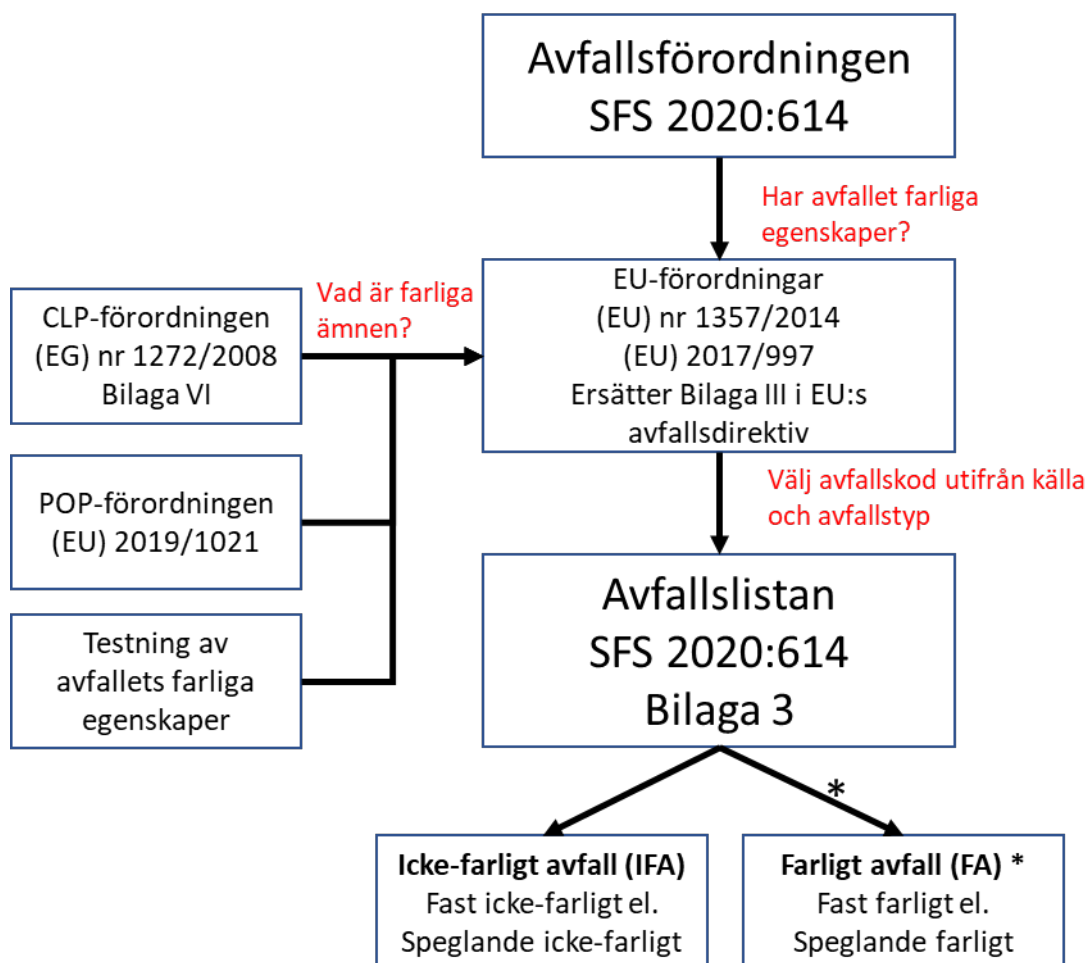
Avfallsförordningen
SFS 2020:614

Har avfallet farliga egenskaper?

CLP-förordningen
(EG) nr 1272/2008
Bilaga VI

Vad är farliga ämnen?

EU-förordningar
(EU) nr 1357/2014
(EU) 2017/997
Ersätter Bilaga III i EU:s avfallsdirektiv

POP-förordningen
(EU) 2019/1021

Välj avfallskod utifrån källa och avfallstyp

Testning av avfallets farliga egenskaper

Avfallslistan
SFS 2020:614
Bilaga 3

*

**Icke-farligt avfall (IFA)**
Fast icke-farligt el.
Speglande icke-farligt

**Farligt avfall (FA) ***
Fast farligt el.
Speglande farligt